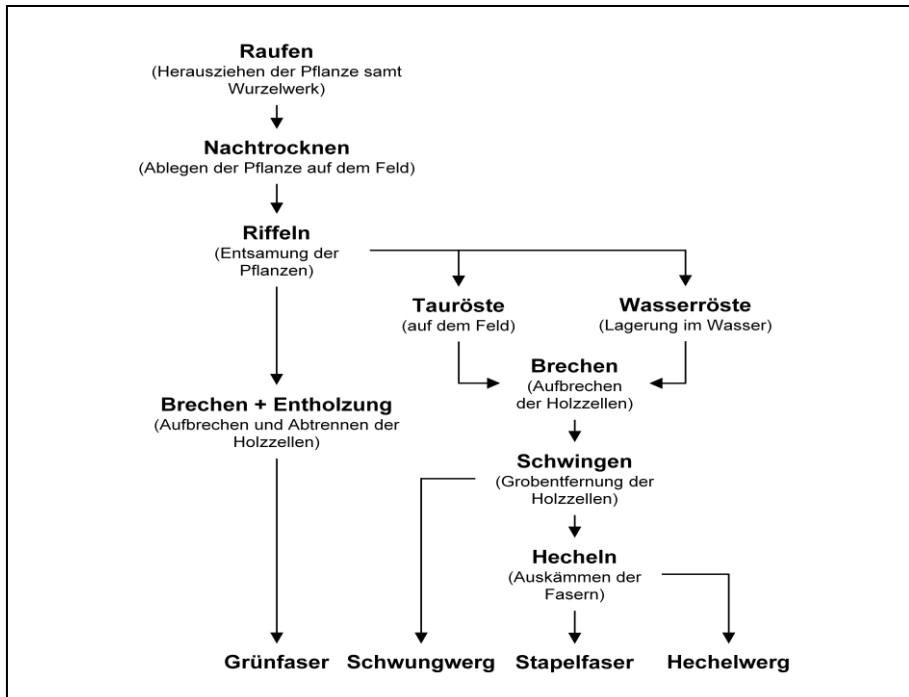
Raufen
(Herausziehen der Pflanze samt Wurzelwerk)

Nachtrocknen
(Ablegen der Pflanze auf dem Feld)

Riffeln
(Entsamung der Pflanzen)

Tauröste
(auf dem Feld)

Wasserröste
(Lagerung im Wasser)

Brechen
(Aufbrechen der Holzzellen)

Brechen + Entholzung
(Aufbrechen und Abtrennen der Holzzellen)

Schwingen
(Grobentfernung der Holzzellen)

Hecheln
(Auskämmen der Fasern)

Grünfaser

Schwungwerg

Stapelfaser

Hechelwerg